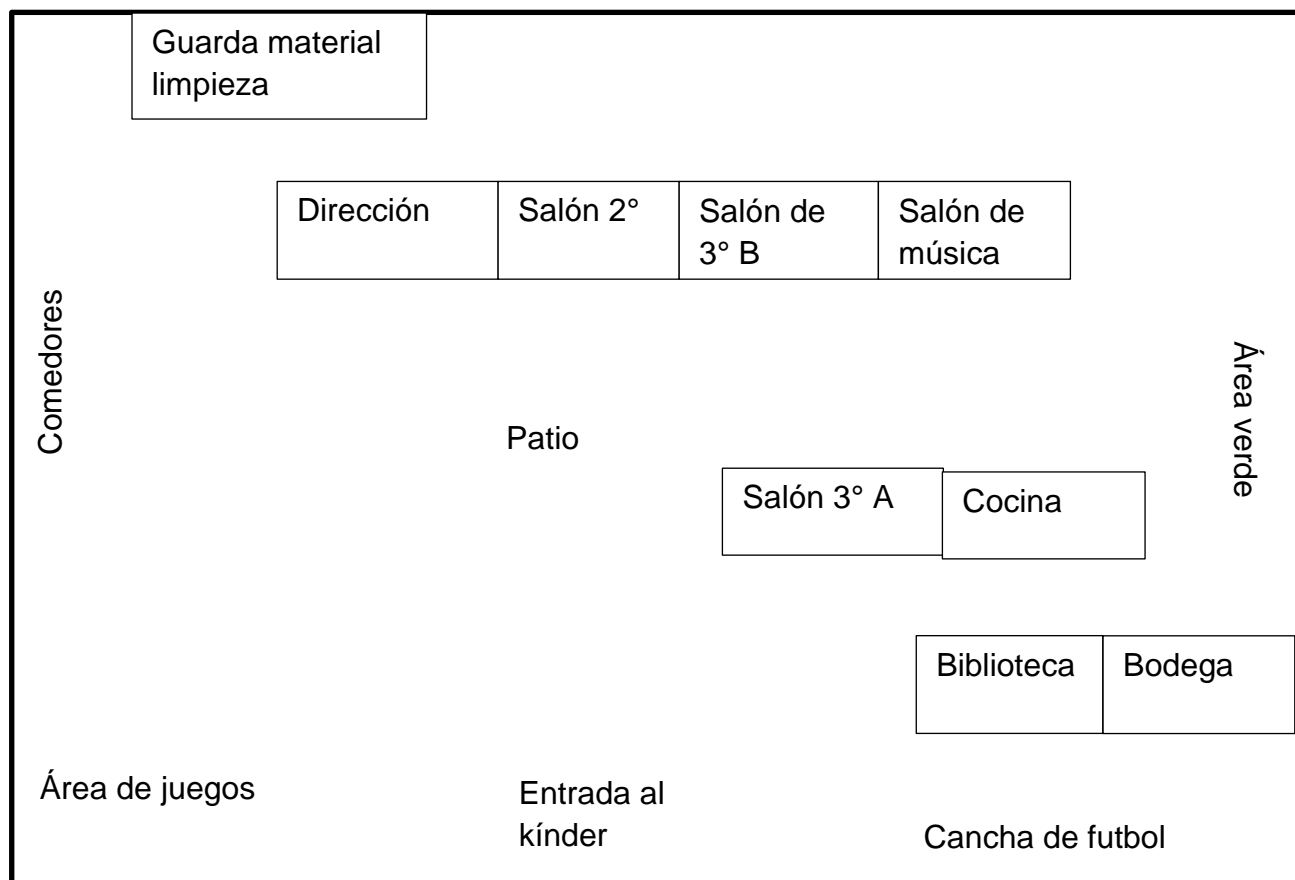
Guarda material limpieza

Dirección

Salón 2°

Salón de 3° B

Salón de música

Comedores

Área verde

Patio

Salón 3° A

Cocina

Biblioteca

Bodega

Área de juegos

Entrada al kínder

Cancha de futbol